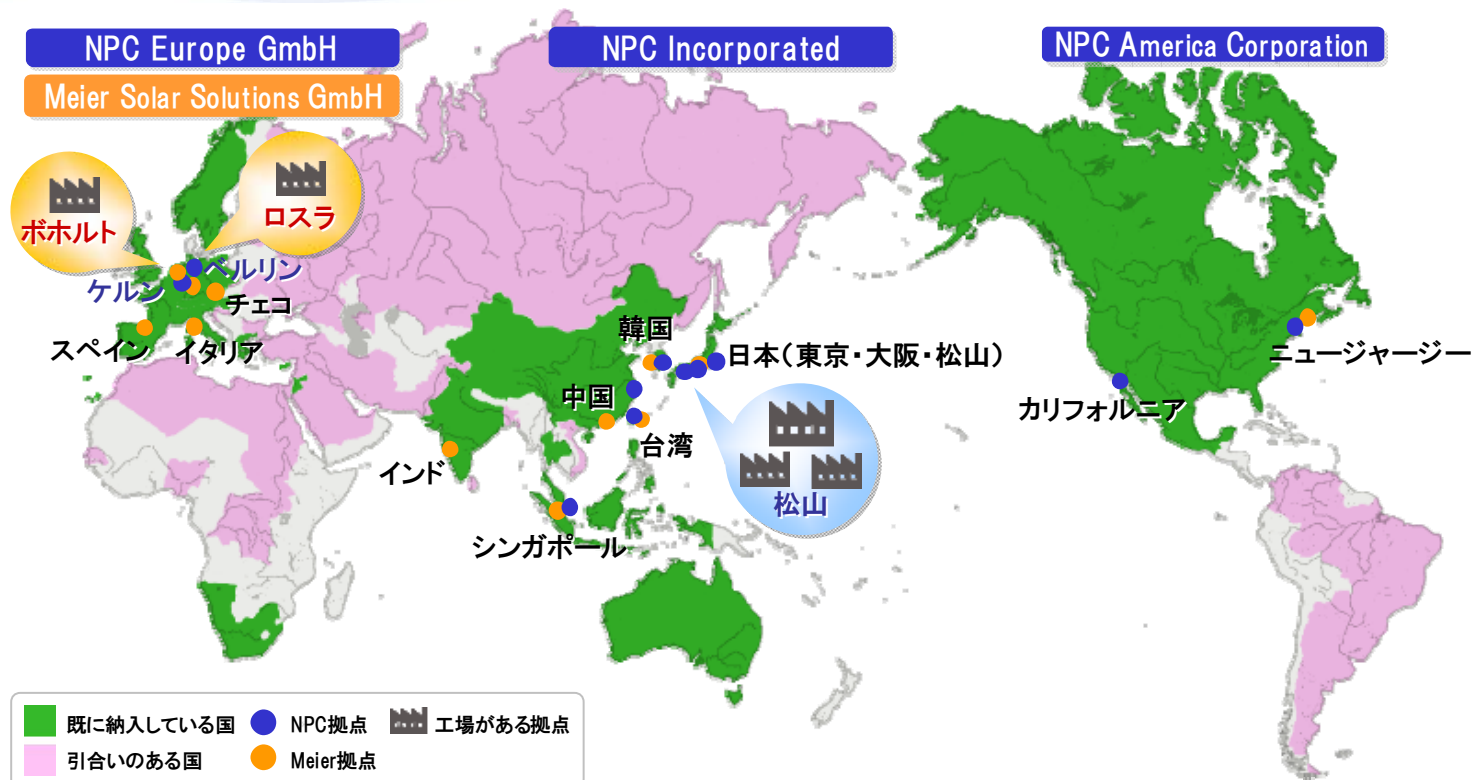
NPC Europe GmbH

Meier Solar Solutions GmbH

NPC Incorporated

NPC America Corporation

ボホルト

ロスラ

ベルリン

ケルン

チェコ

スペイン

イタリア

韓国

日本（東京・大阪・松山）

中国

台湾

インド

シンガポール

松山

カリフォルニア

ニュージャージー

既に納入している国

引合いのある国

NPC拠点

Meier拠点

工場がある拠点